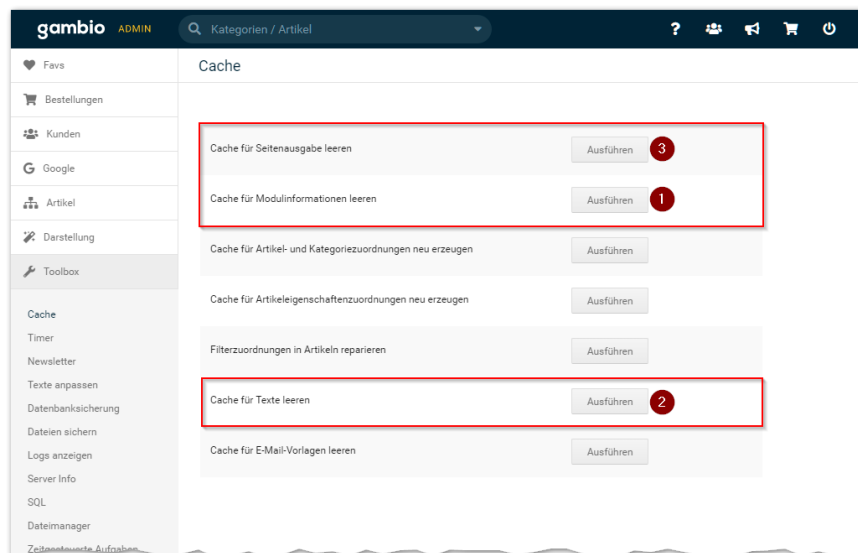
gambio ADMIN

Kategorien / Artikel

?

Favs
Bestellungen
Kunden
Google
Artikel
Darstellung
Toolbox

Cache
Timer
Newsletter
Texte anpassen
Datenbanksicherung
Dateien sichern
Logs anzeigen
Server Info
SQL
Dateimanager
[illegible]

Cache

Cache für Seitenausgabe leeren Ausführen 3
Cache für Modulinformationen leeren Ausführen 1
Cache für Artikel- und Kategoriezuordnungen neu erzeugen Ausführen
Cache für Artikeleigenschaftenzuordnungen neu erzeugen Ausführen
Filterzuordnungen in Artikeln reparieren Ausführen
Cache für Texte leeren Ausführen 2
Cache für E-Mail-Vorlagen leeren Ausführen